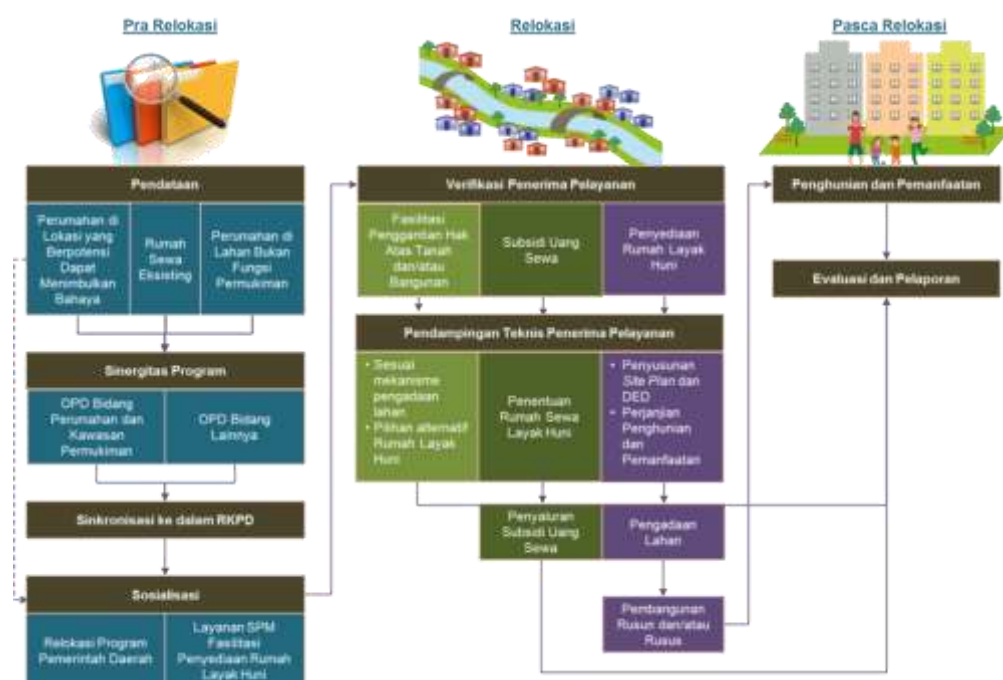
Pra Relokasi

Pendataan

Perumahan di Lokasi yang Berpotensi Dapat Menimbulkan Bahaya

Rumah Sewa Eksisting

Perumahan di Lahan Bukan Fungsi Permukiman

Sinergitas Program

OPD Bidang Perumahan dan Kawasan Permukiman

OPD Bidang Lainnya

Sinkronisasi ke dalam RKPD

Sosialisasi

Relokasi Program Pemerintah Daerah

Layanan SPM Fasilitasi Penyediaan Rumah Layak Huni

Relokasi

Verifikasi Penerima Pelayanan

Fasilitasi Penggantian Hak Atas Tanah dan/atau Bangunan

Subsidi Uang Sewa

Penyediaan Rumah Layak Huni

Pendampingan Teknis Penerima Pelayanan

• Sesuai mekanisme pengadaan lahan
• Pilihan alternatif Rumah Layak Huni

Penentuan Rumah Sewa Layak Huni

• Penyusunan Site Plan dan DED
• Perjanjian Penghunian dan Pemanfaatan

Penyaluran Subsidi Uang Sewa

Pengadaan Lahan

Pembangunan Rusun dan/atau Rusus

Pasca Relokasi

Penghunian dan Pemanfaatan

Evaluasi dan Pelaporan